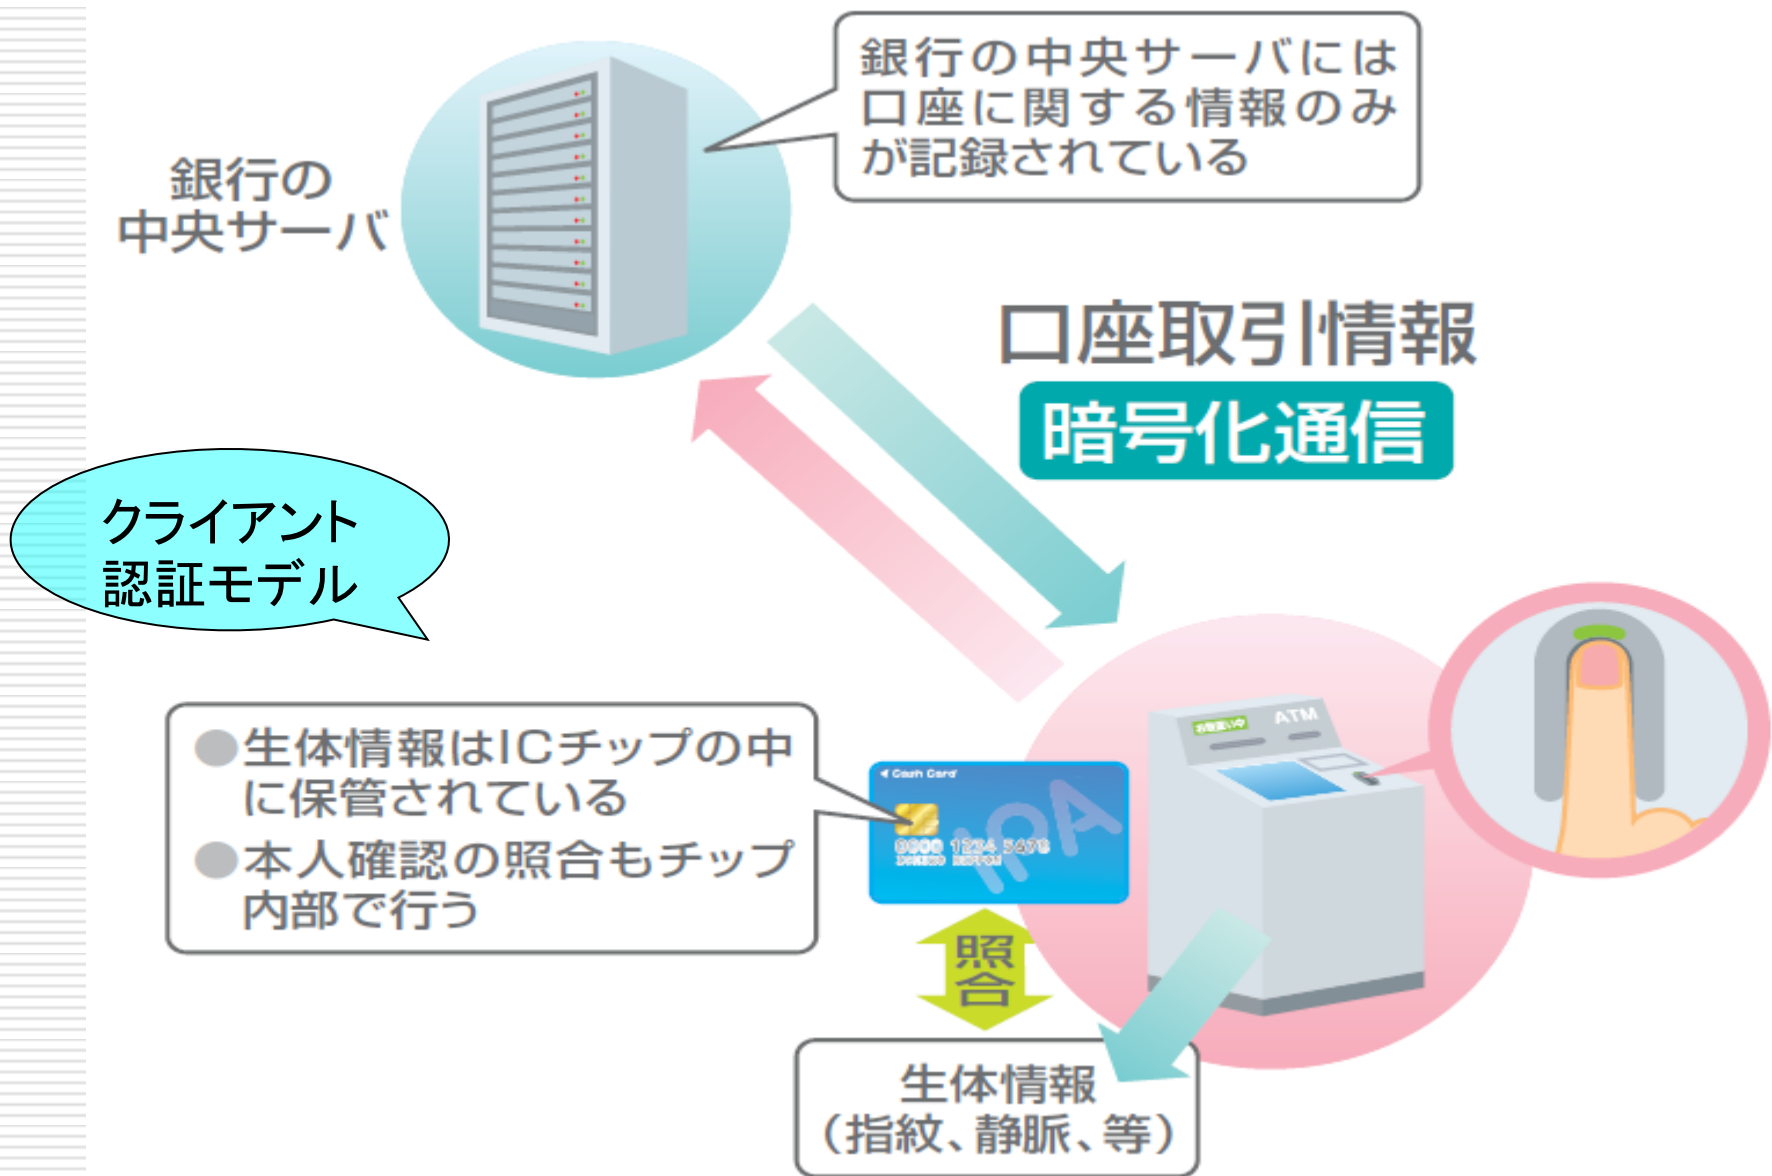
銀行の中央サーバには口座に関する情報のみが記録されている

銀行の
中央サーバ

口座取引情報

暗号化通信

クライアント
認証モデル

●生体情報はICチップの中に保管されている
●本人確認の照合もチップ内部で行う

Cash Card

iPA

0000 1234 5678

ATM

照合

生体情報
(指紋、静脈、等)